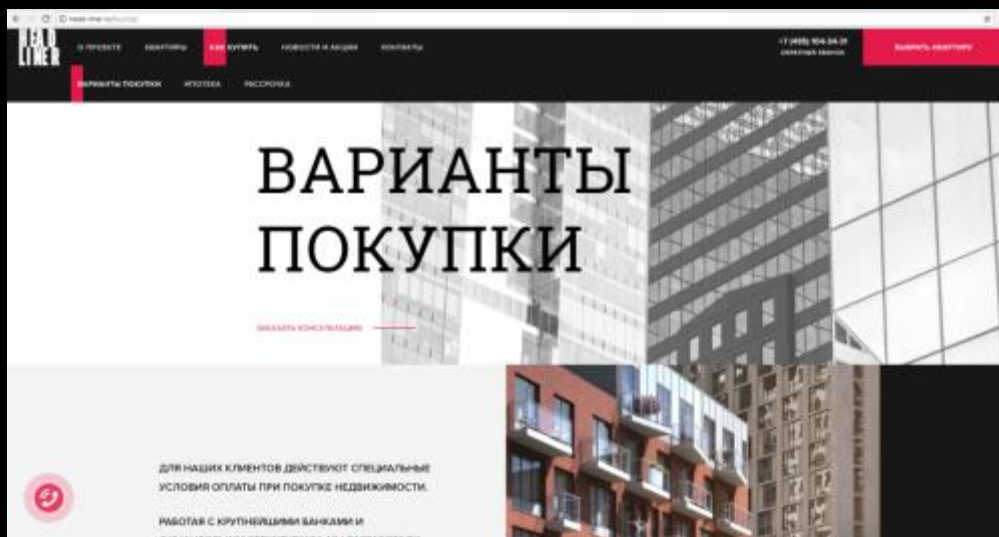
HEAD LINER

О ПРОЕКТЕ КВАРТИРЫ КАК КУПИТЬ НОВОСТИ И АКЦИИ КОНТАКТЫ

+7 (495) 104-34-31
ОБРАТНЫЙ ЗВОНОК

ВЫБРАТЬ КВАРТИРУ

ВАРИАНТЫ ПОКУПКИ ИПОТЕКА РАССРОЧКА

ВАРИАНТЫ ПОКУПКИ

ЗАКАЗАТЬ КОНСУЛЬТАЦИЮ

ДЛЯ НАШИХ КЛИЕНТОВ ДЕЙСТВУЮТ СПЕЦИАЛЬНЫЕ УСЛОВИЯ ОПЛАТЫ ПРИ ПОКУПКЕ НЕДВИЖИМОСТИ.

РАБОТАЯ С КРУПНЕЙШИМИ БАНКАМИ И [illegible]